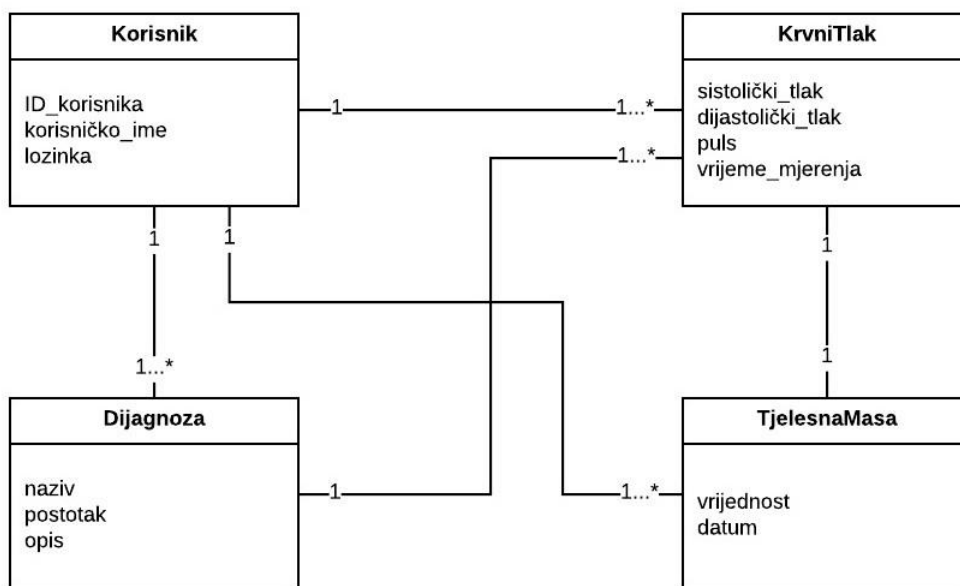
Korisnik

ID_korisnika
korisničko_ime
lozinka

KrvniTlak

sistolički_tlak
dijastolički_tlak
puls
vrijeme_mjerenja

1
1...*
1...*
1
1
1
1
1...*

Dijagnoza

naziv
postotak
opis

TjelesnaMasa

vrijednost
datum

1
1...*